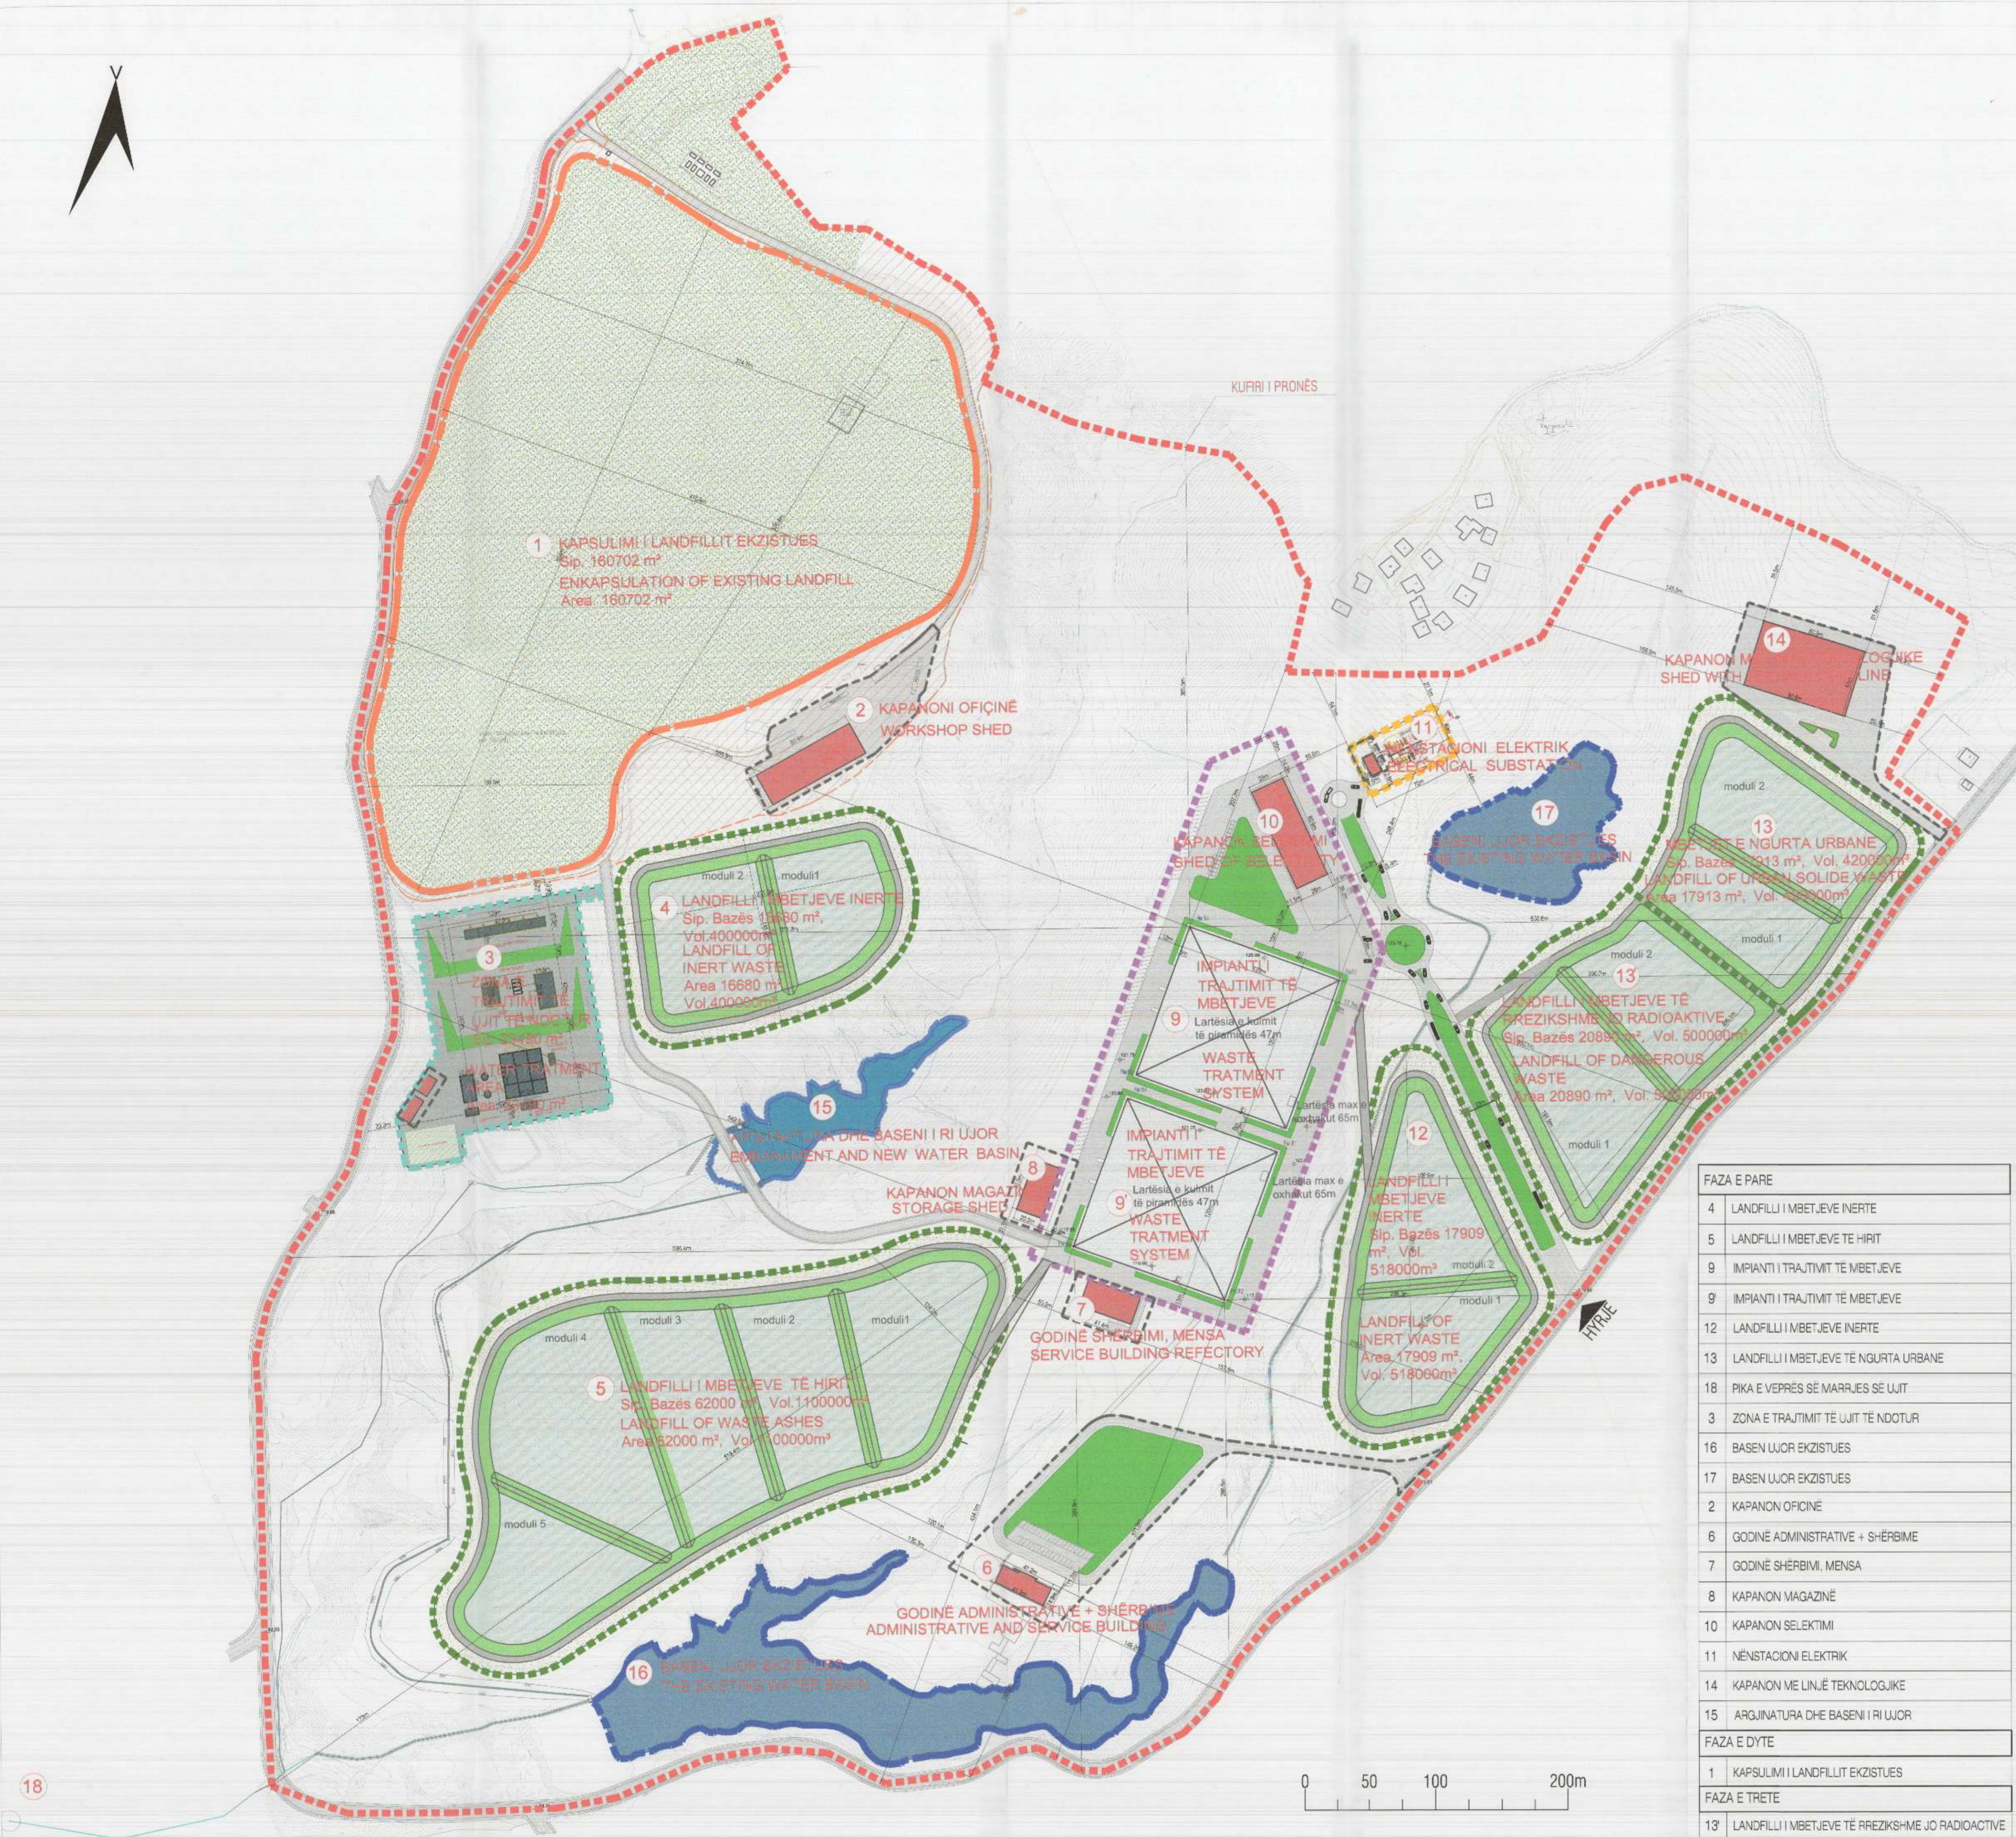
1 KAPSULIMI I LANDFILLIT EKZISTUES
Sip. 160702 m²
ENKAPSULATION OF EXISTING LANDFILL
Area. 160702 m²

KUFIRI I PRONËS

2 KAPANONI OFIÇINË
WORKSHOP SHED

14 KAPANON M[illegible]LOGJIKE
SHED WITH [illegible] LINE

11 NËNSTACIONI ELEKTRIK
ELECTRICAL SUBSTATION

17 BASENI UJOR EKZISTUES
THE EXISTING WATER BASIN

10 KAPANON SELEKTIMI
SHED OF SELECTION

moduli 2 moduli1
4 LANDFILLI I MBETJEVE INERTE
Sip. Bazës 16680 m²,
Vol.400000m³
LANDFILL OF INERT WASTE
Area 16680 m²
Vol.400000m³

3 ZONA E TRAJTIMIT TË UJIT TË NDOTUR
Sip. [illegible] m²
WATER TREATMENT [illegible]
Area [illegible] m²

9 IMPIANTI I TRAJTIMIT TË MBETJEVE
Lartësia e kulmit të piramidës 47m
WASTE TRATMENT SYSTEM
Lartësia max e oxhakut 65m

9' IMPIANTI I TRAJTIMIT TË MBETJEVE
Lartësia e kulmit të piramidës 47m
WASTE TRATMENT SYSTEM
Lartësia max e oxhakut 65m

moduli 2
13 MBETJET E NGURTA URBANE
Sip. Bazës 17913 m², Vol. 420000m³
LANDFILL OF URBAN SOLIDE WASTE
Area 17913 m², Vol. 420000m³
moduli 1

moduli 2
13' LANDFILLI I MBETJEVE TË RREZIKSHME JO RADIOAKTIVE
Sip. Bazës 20890 m², Vol. 500000m³
LANDFILL OF DANGEROUS WASTE
Area 20890 m², Vol. 500000m³
moduli 1

15 ARGJINATURA DHE BASENI I RI UJOR
EMBANKMENT AND NEW WATER BASIN

8 KAPANON MAGAZINË
STORAGE SHED

12 LANDFILLI I MBETJEVE INERTE
Sip. Bazës 17909 m², Vol. 518000m³
LANDFILL OF INERT WASTE
Area 17909 m², Vol. 518000m³
moduli 2 moduli 1

7 GODINË SHËRBIMI, MENSA
SERVICE BUILDING REFECTORY

moduli 4 moduli 3 moduli 2 moduli1
5 LANDFILLI I MBETJEVE TË HIRIT
Sip. Bazës 62000 m², Vol.1100000m³
LANDFILL OF WASTE ASHES
Area 62000 m², Vol.1100000m³
moduli 5

HYRJE

6 GODINË ADMINISTRATIVE + SHËRBIME
ADMINISTRATIVE AND SERVICE BUILDING

16 BASENI UJOR EKZISTUES
THE EXISTING WATER BASIN

18

0 50 100 200m

| FAZA E PARE | |
|---|---|
| 4 | LANDFILLI I MBETJEVE INERTE |
| 5 | LANDFILLI I MBETJEVE TE HIRIT |
| 9 | IMPIANTI I TRAJTIMIT TË MBETJEVE |
| 9' | IMPIANTI I TRAJTIMIT TË MBETJEVE |
| 12 | LANDFILLI I MBETJEVE INERTE |
| 13 | LANDFILLI I MBETJEVE TË NGURTA URBANE |
| 18 | PIKA E VEPRËS SË MARRJES SË UJIT |
| 3 | ZONA E TRAJTIMIT TË UJIT TË NDOTUR |
| 16 | BASEN UJOR EKZISTUES |
| 17 | BASEN UJOR EKZISTUES |
| 2 | KAPANON OFICINË |
| 6 | GODINË ADMINISTRATIVE + SHËRBIME |
| 7 | GODINË SHËRBIMI, MENSA |
| 8 | KAPANON MAGAZINË |
| 10 | KAPANON SELEKTIMI |
| 11 | NËNSTACIONI ELEKTRIK |
| 14 | KAPANON ME LINJË TEKNOLOGJIKE |
| 15 | ARGJINATURA DHE BASENI I RI UJOR |
| FAZA E DYTE | |
| 1 | KAPSULIMI I LANDFILLIT EKZISTUES |
| FAZA E TRETE | |
| 13' | LANDFILLI I MBETJEVE TË RREZIKSHME JO RADIOACTIVE |